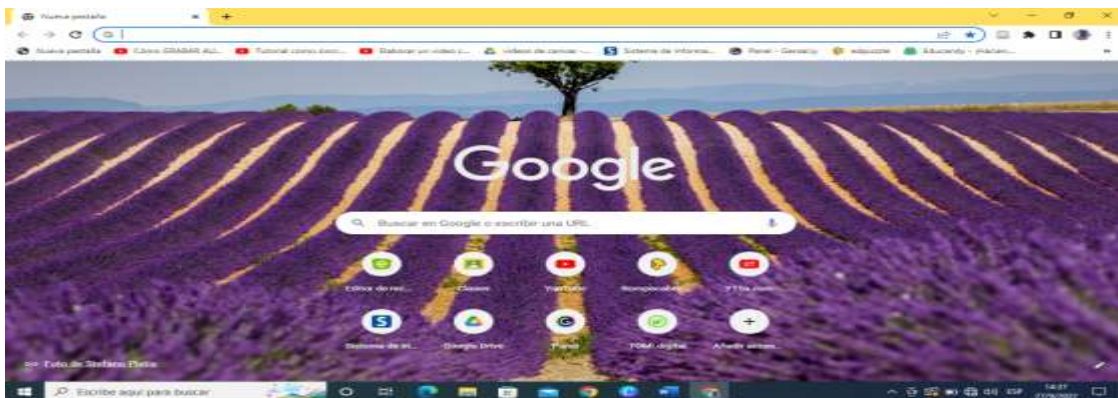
Nueva pestaña

Nueva pestaña Cómo GRABAR AU... Tutorial como con... Rebotar un video ... videos de cancer ... Sistema de informa... Panel - Genially edpuzzle Educandy - ¡Hacien...

Google

Buscar en Google o escribir una URL

Editor de rec... Classes YouTube Rompecabez... YTba.com

Sistema de in... Google Drive Panel TOMi digital Añadir acces...

Foto de Stefano Pleta

Escribe aquí para buscar

ESP 14:27